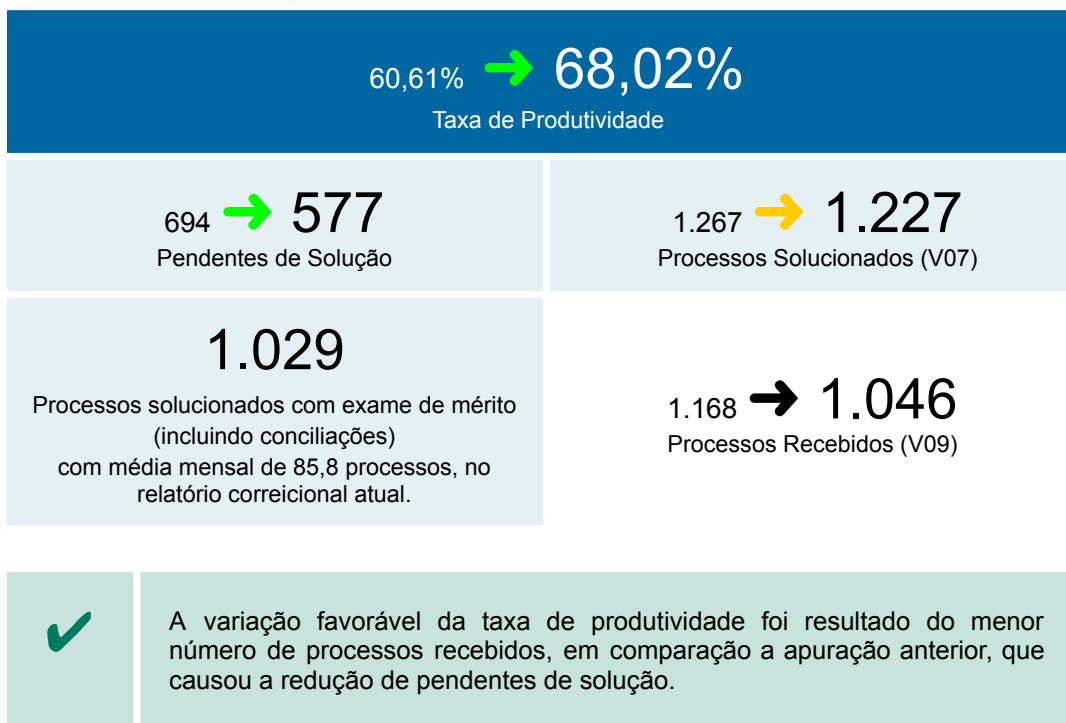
60,61% ➜ 68,02%
Taxa de Produtividade

694 ➜ 577
Pendentes de Solução

1.267 ➜ 1.227
Processos Solucionados (V07)

1.029
Processos solucionados com exame de mérito (incluindo conciliações) com média mensal de 85,8 processos, no relatório correicional atual.

1.168 ➜ 1.046
Processos Recebidos (V09)

✔

A variação favorável da taxa de produtividade foi resultado do menor número de processos recebidos, em comparação a apuração anterior, que causou a redução de pendentes de solução.